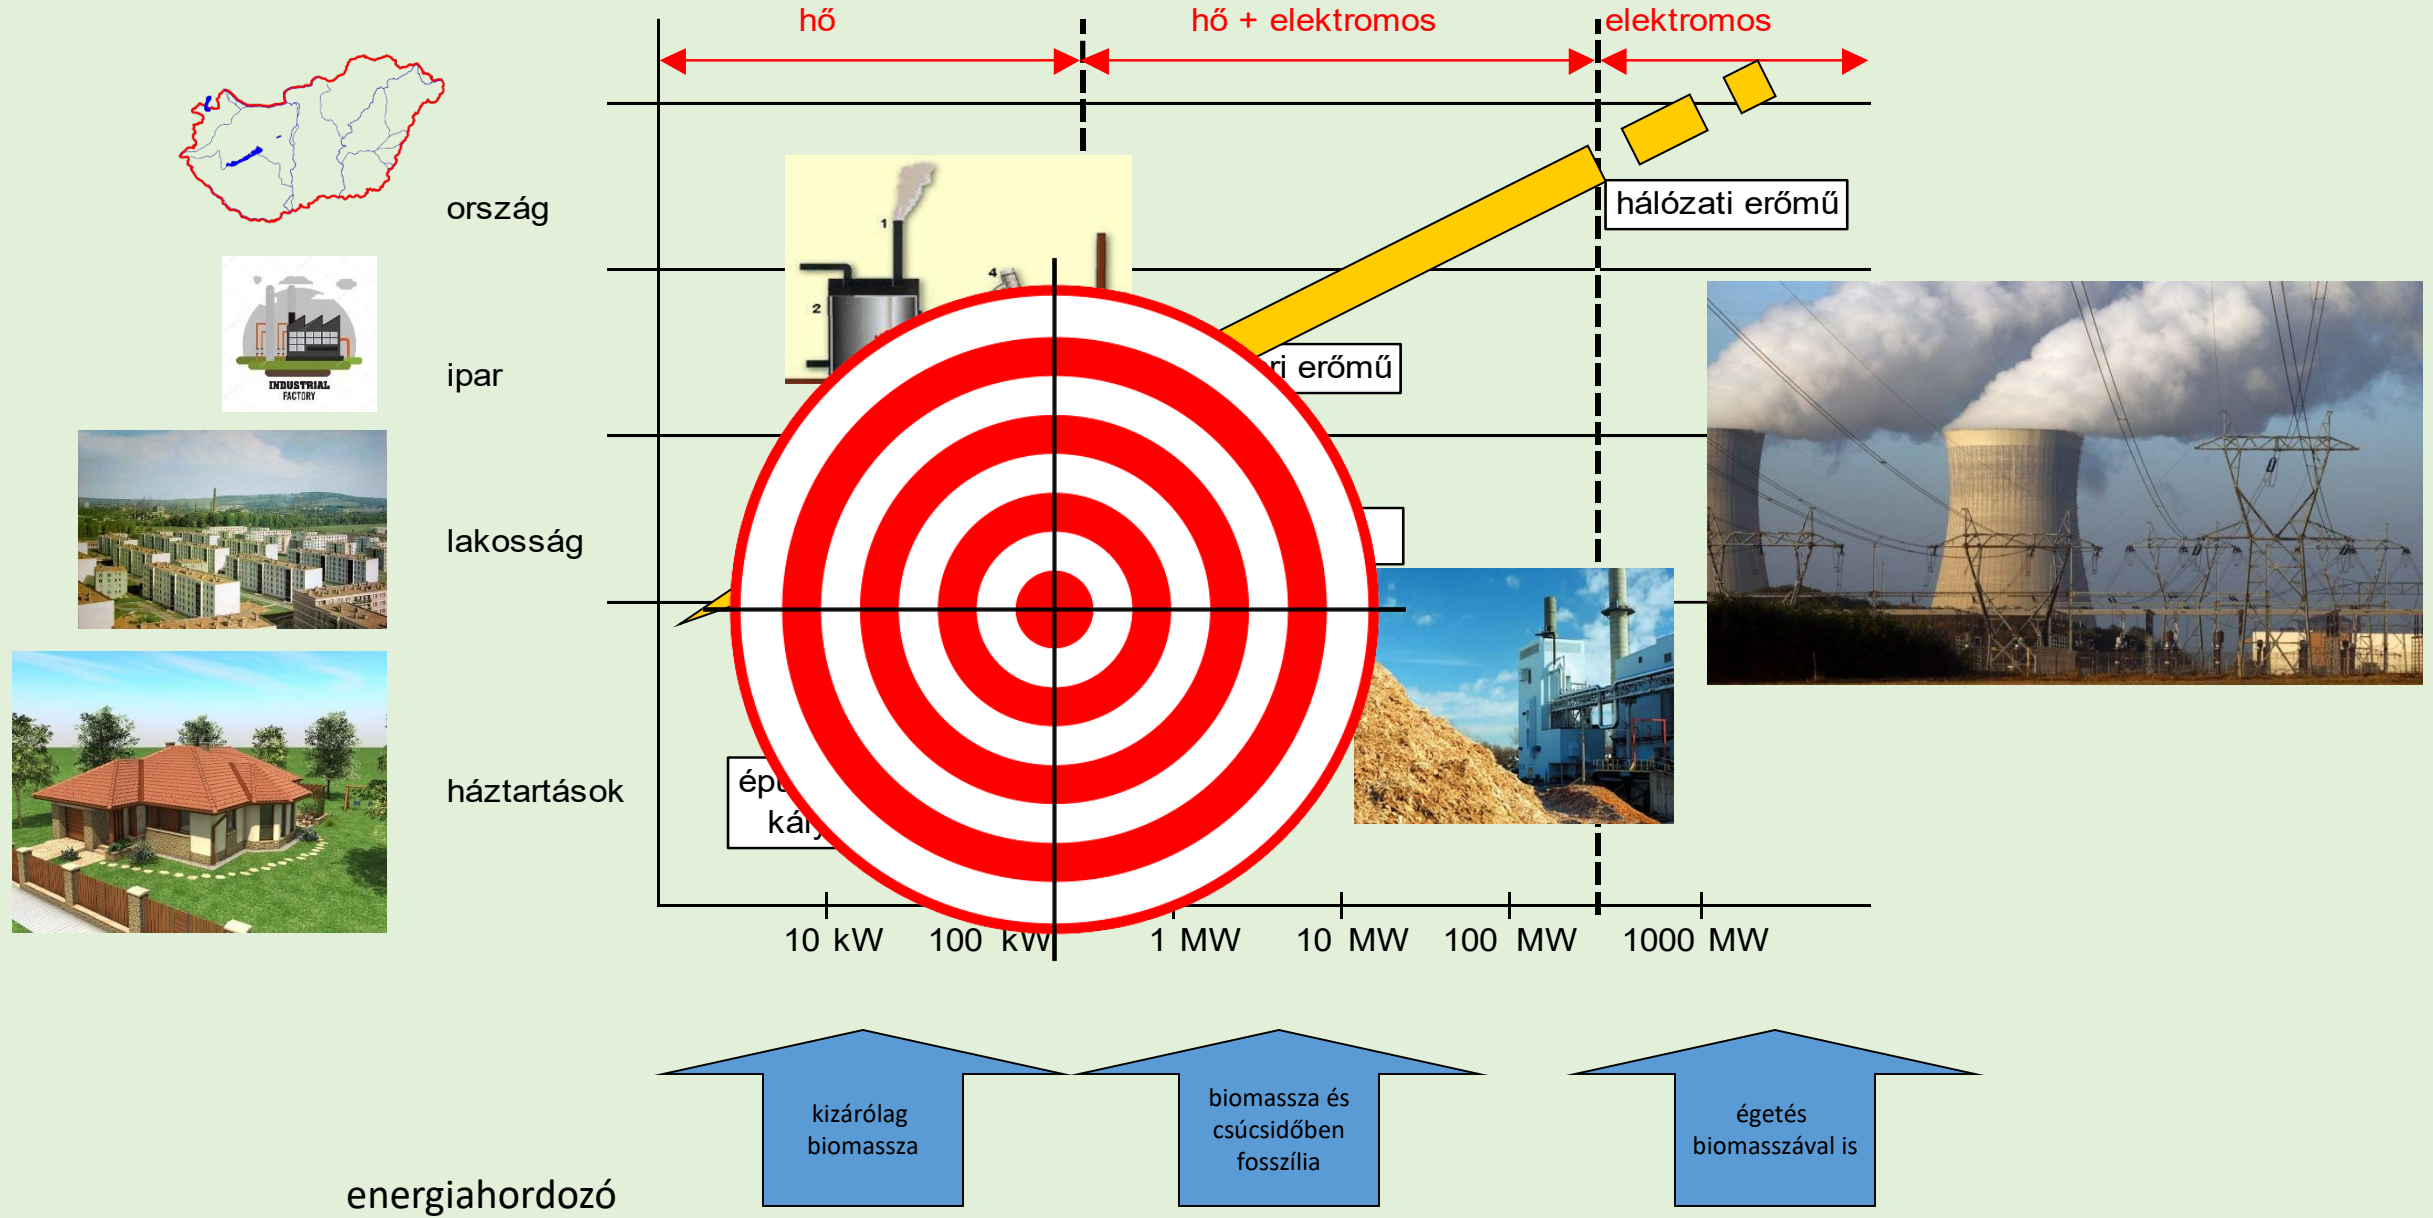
hő

hő + elektromos

elektromos

ország

ipar

lakosság

háztartások

hálózati erőmű

ri erőmű

INDUSTRIAL FACTORY

1

2

4

épü

kály

10 kW

100 kW

1 MW

10 MW

100 MW

1000 MW

kizárólag biomassza

biomassza és csúcsidőben fosszília

égetés biomasszával is

energiahordozó